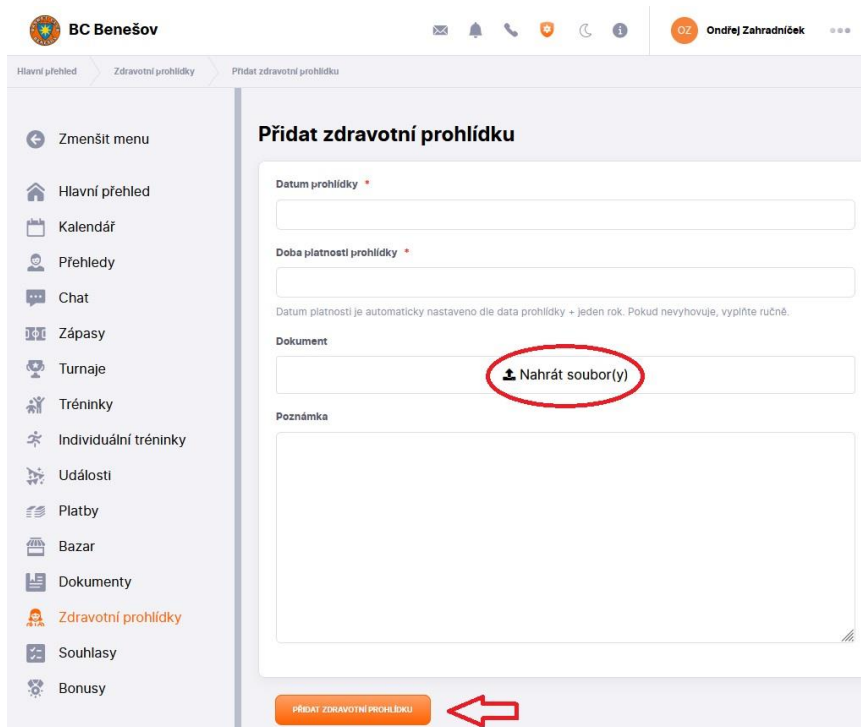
BC Benešov

OZ Ondřej Zahradníček

Hlavní přehled   Zdravotní prohlídky   Přidat zdravotní prohlídku

Zmenšit menu

Hlavní přehled
Kalendář
Přehledy
Chat
Zápasy
Turnaje
Tréninky
Individuální tréninky
Události
Platby
Bazar
Dokumenty
Zdravotní prohlídky
Souhlasy
Bonusy

Přidat zdravotní prohlídku

Datum prohlídky *

Doba platnosti prohlídky *

Datum platnosti je automaticky nastaveno dle data prohlídky + jeden rok. Pokud nevyhovuje, vyplňte ručně.

Dokument

Nahrát soubor(y)

Poznámka

PŘIDAT ZDRAVOTNÍ PROHLÍDKU